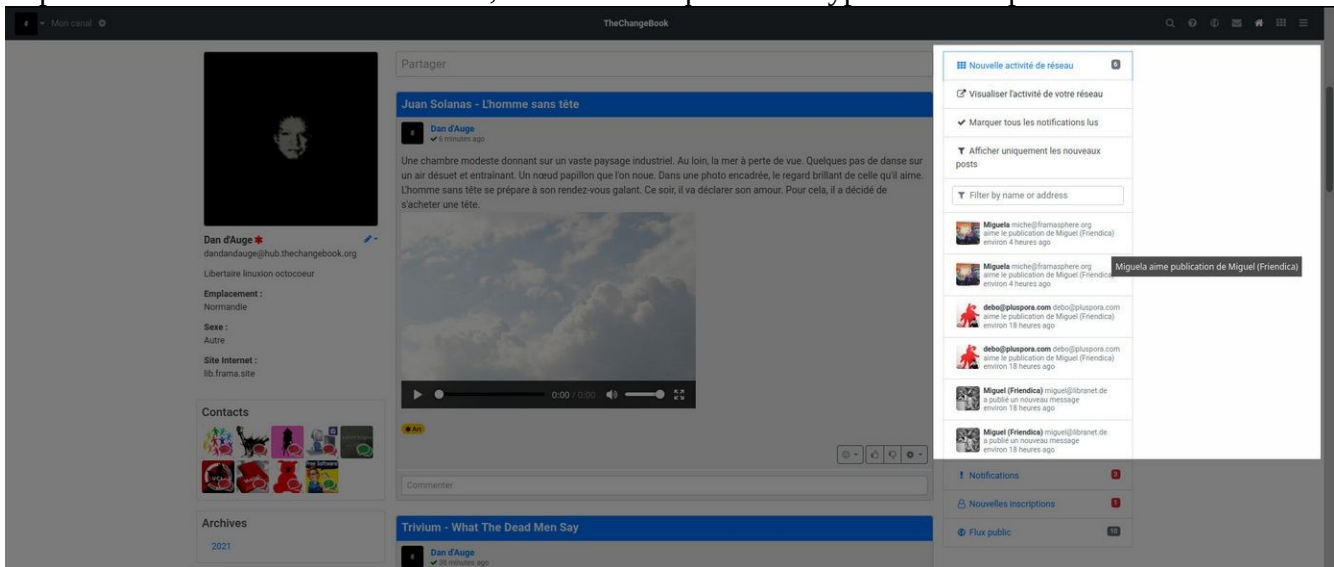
Mon canal

TheChangeBook

Dan d'Auge
dandandauge@hub.thechangebook.org

Libertaire linuxion octocoeur

Emplacement :
Normandie

Sexe :
Autre

Site Internet :
lib.frama.site

Contacts

Archives

2021

Partager

Juan Solanas - L'homme sans tête

Dan d'Auge
6 minutes ago

Une chambre modeste donnant sur un vaste paysage industriel. Au loin, la mer à perte de vue. Quelques pas de danse sur un air désuet et entraînant. Un nœud papillon que l'on noue. Dans une photo encadrée, le regard brillant de celle qu'il aime. L'homme sans tête se prépare à son rendez-vous galant. Ce soir, il va déclarer son amour. Pour cela, il a décidé de s'acheter une tête.

0:00 / 0:00

Art

Commenter

Trivium - What The Dead Men Say

Dan d'Auge
38 minutes ago

Nouvelle activité de réseau 6

Visualiser l'activité de votre réseau

Marquer tous les notifications lus

Afficher uniquement les nouveaux posts

Filter by name or address

Miguela miche@framasphere.org aime le publication de Miguel (Friendica) environ 4 heures ago

Miguela miche@framasphere.org aime le publication de Miguel (Friendica) environ 4 heures ago

Miguela aime publication de Miguel (Friendica)

debo@pluspora.com debo@pluspora.com aime le publication de Miguel (Friendica) environ 18 heures ago

debo@pluspora.com debo@pluspora.com aime le publication de Miguel (Friendica) environ 18 heures ago

Miguel (Friendica) miguel@libranet.de a publié un nouveau message environ 18 heures ago

Miguel (Friendica) miguel@libranet.de a publié un nouveau message environ 18 heures ago

Notifications 3

Nouvelles inscriptions 1

Flux public 50